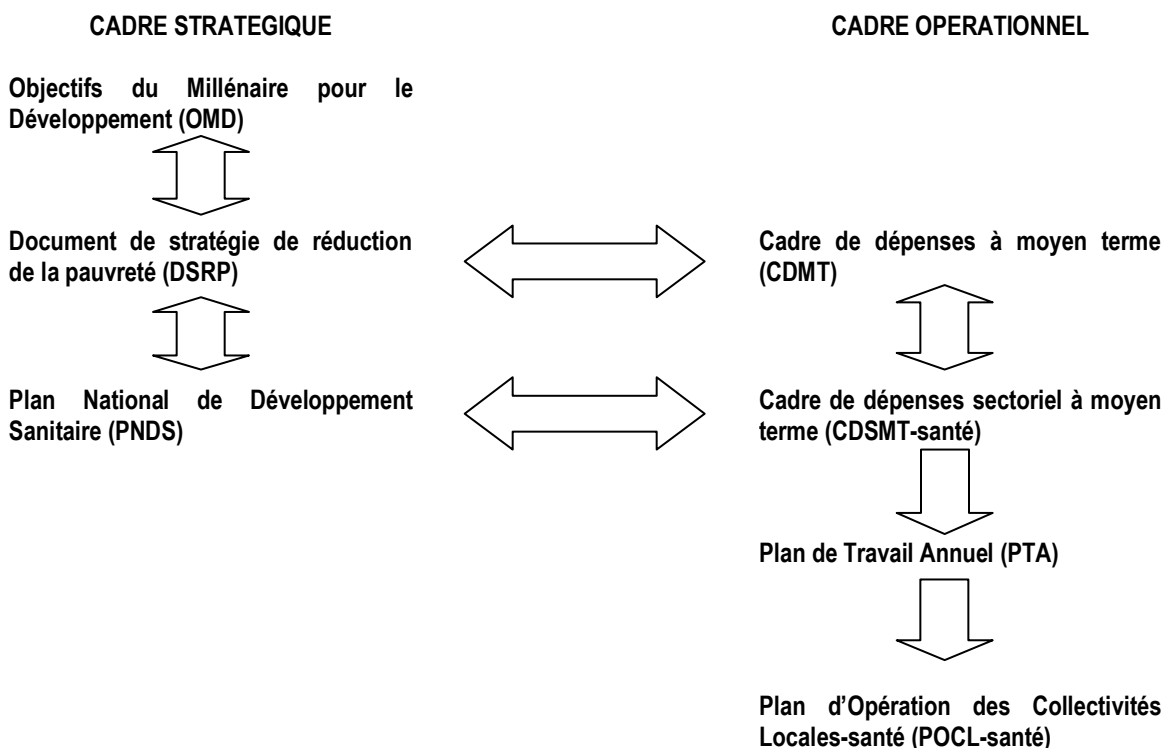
CADRE STRATEGIQUE

CADRE OPERATIONNEL

Objectifs du Millénaire pour le Développement (OMD)

Document de stratégie de réduction de la pauvreté (DSRP)

Cadre de dépenses à moyen terme (CDMT)

Plan National de Développement Sanitaire (PNDS)

Cadre de dépenses sectoriel à moyen terme (CDSMT-santé)

Plan de Travail Annuel (PTA)

Plan d'Opération des Collectivités Locales-santé (POCL-santé)